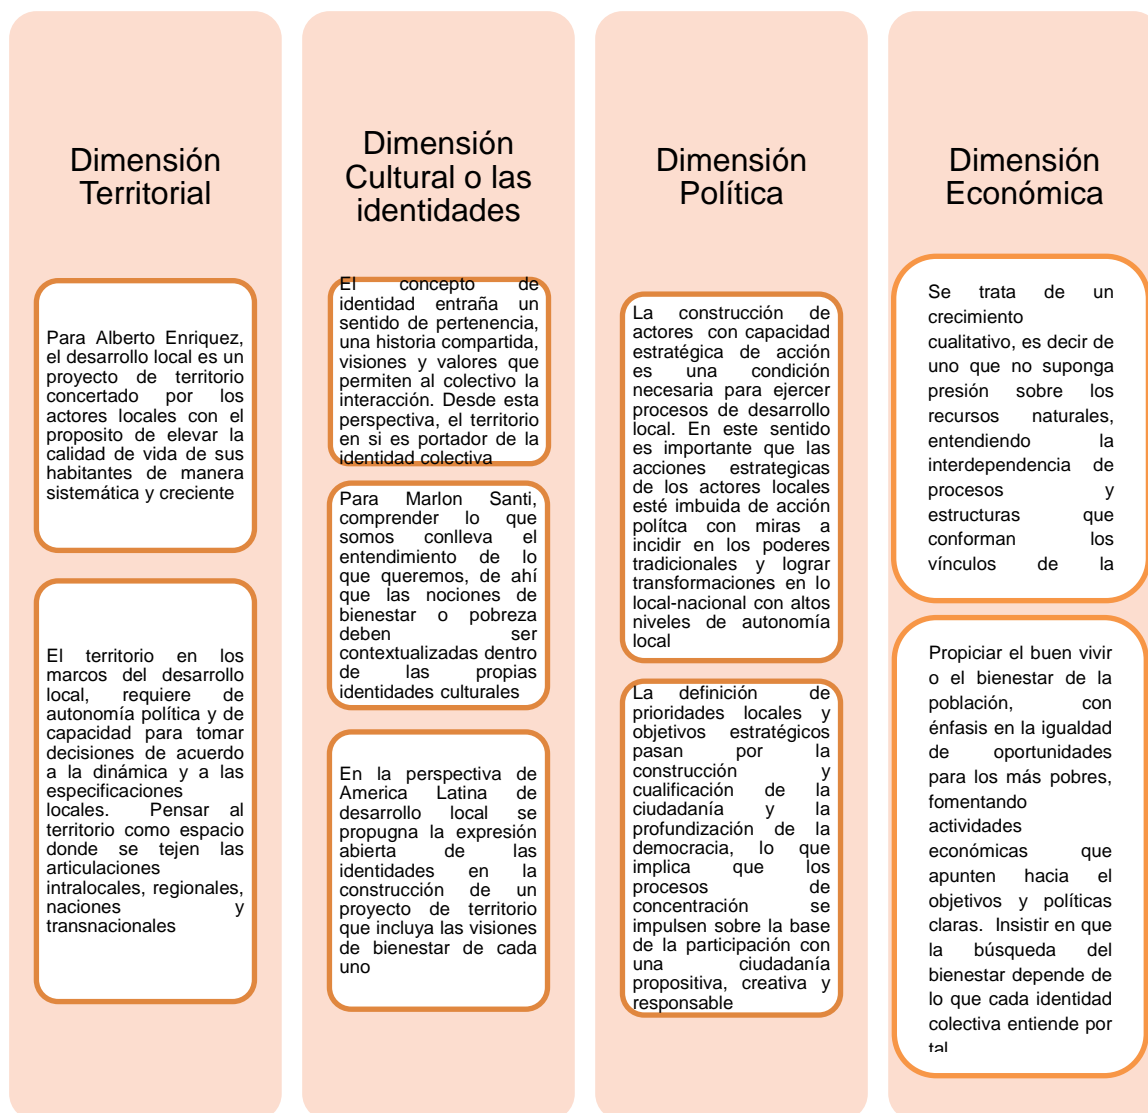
Dimensión Territorial

Para Alberto Enriquez, el desarrollo local es un proyecto de territorio concertado por los actores locales con el proposito de elevar la calidad de vida de sus habitantes de manera sistemática y creciente

El territorio en los marcos del desarrollo local, requiere de autonomía política y de capacidad para tomar decisiones de acuerdo a la dinámica y a las especificaciones locales. Pensar al territorio como espacio donde se tejen las articulaciones intralocales, regionales, naciones y transnacionales

Dimensión Cultural o las identidades

El concepto de identidad entraña un sentido de pertenencia, una historia compartida, visiones y valores que permiten al colectivo la interacción. Desde esta perspectiva, el territorio en si es portador de la identidad colectiva

Para Marlon Santi, comprender lo que somos conlleva el entendimiento de lo que queremos, de ahí que las nociones de bienestar o pobreza deben ser contextualizadas dentro de las propias identidades culturales

En la perspectiva de America Latina de desarrollo local se propugna la expresión abierta de las identidades en la construcción de un proyecto de territorio que incluya las visiones de bienestar de cada uno

Dimensión Política

La construcción de actores con capacidad estratégica de acción es una condición necesaria para ejercer procesos de desarrollo local. En este sentido es importante que las acciones estrategicas de los actores locales esté imbuida de acción polítca con miras a incidir en los poderes tradicionales y lograr transformaciones en lo local-nacional con altos niveles de autonomía local

La definición de prioridades locales y objetivos estratégicos pasan por la construcción y cualificación de la ciudadanía y la profundización de la democracia, lo que implica que los procesos de concentración se impulsen sobre la base de la participación con una ciudadanía propositiva, creativa y responsable

Dimensión Económica

Se trata de un crecimiento cualitativo, es decir de uno que no suponga presión sobre los recursos naturales, entendiendo la interdependencia de procesos y estructuras que conforman los vínculos de la

Propiciar el buen vivir o el bienestar de la población, con énfasis en la igualdad de oportunidades para los más pobres, fomentando actividades económicas que apunten hacia el objetivos y políticas claras. Insistir en que la búsqueda del bienestar depende de lo que cada identidad colectiva entiende por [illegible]